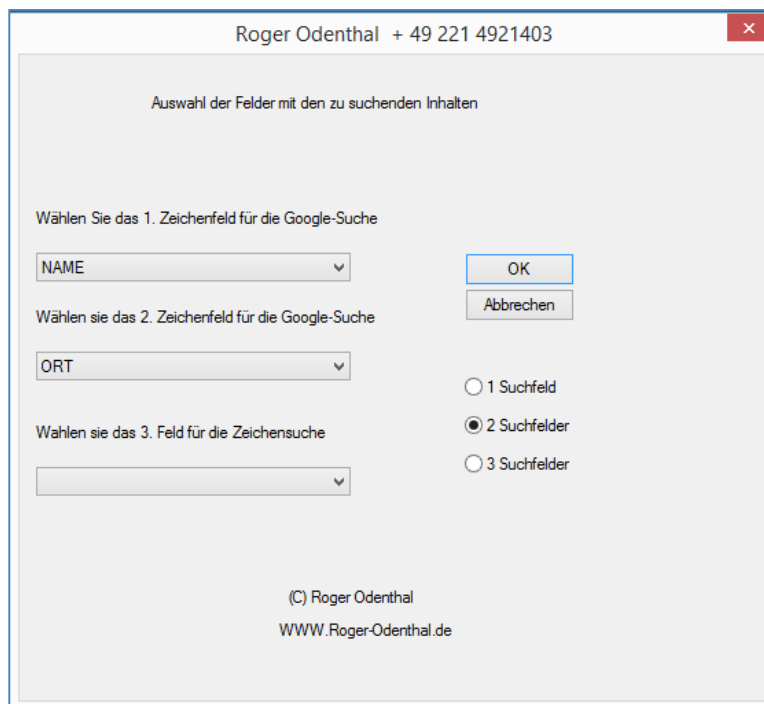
Roger Odenthal + 49 221 4921403

Auswahl der Felder mit den zu suchenden Inhalten

Wählen Sie das 1. Zeichenfeld für die Google-Suche

NAME

OK

Abbrechen

Wählen sie das 2. Zeichenfeld für die Google-Suche

ORT

1 Suchfeld

2 Suchfelder

Wahlen sie das 3. Feld für die Zeichensuche

3 Suchfelder

(C) Roger Odenthal

WWW.Roger-Odenthal.de